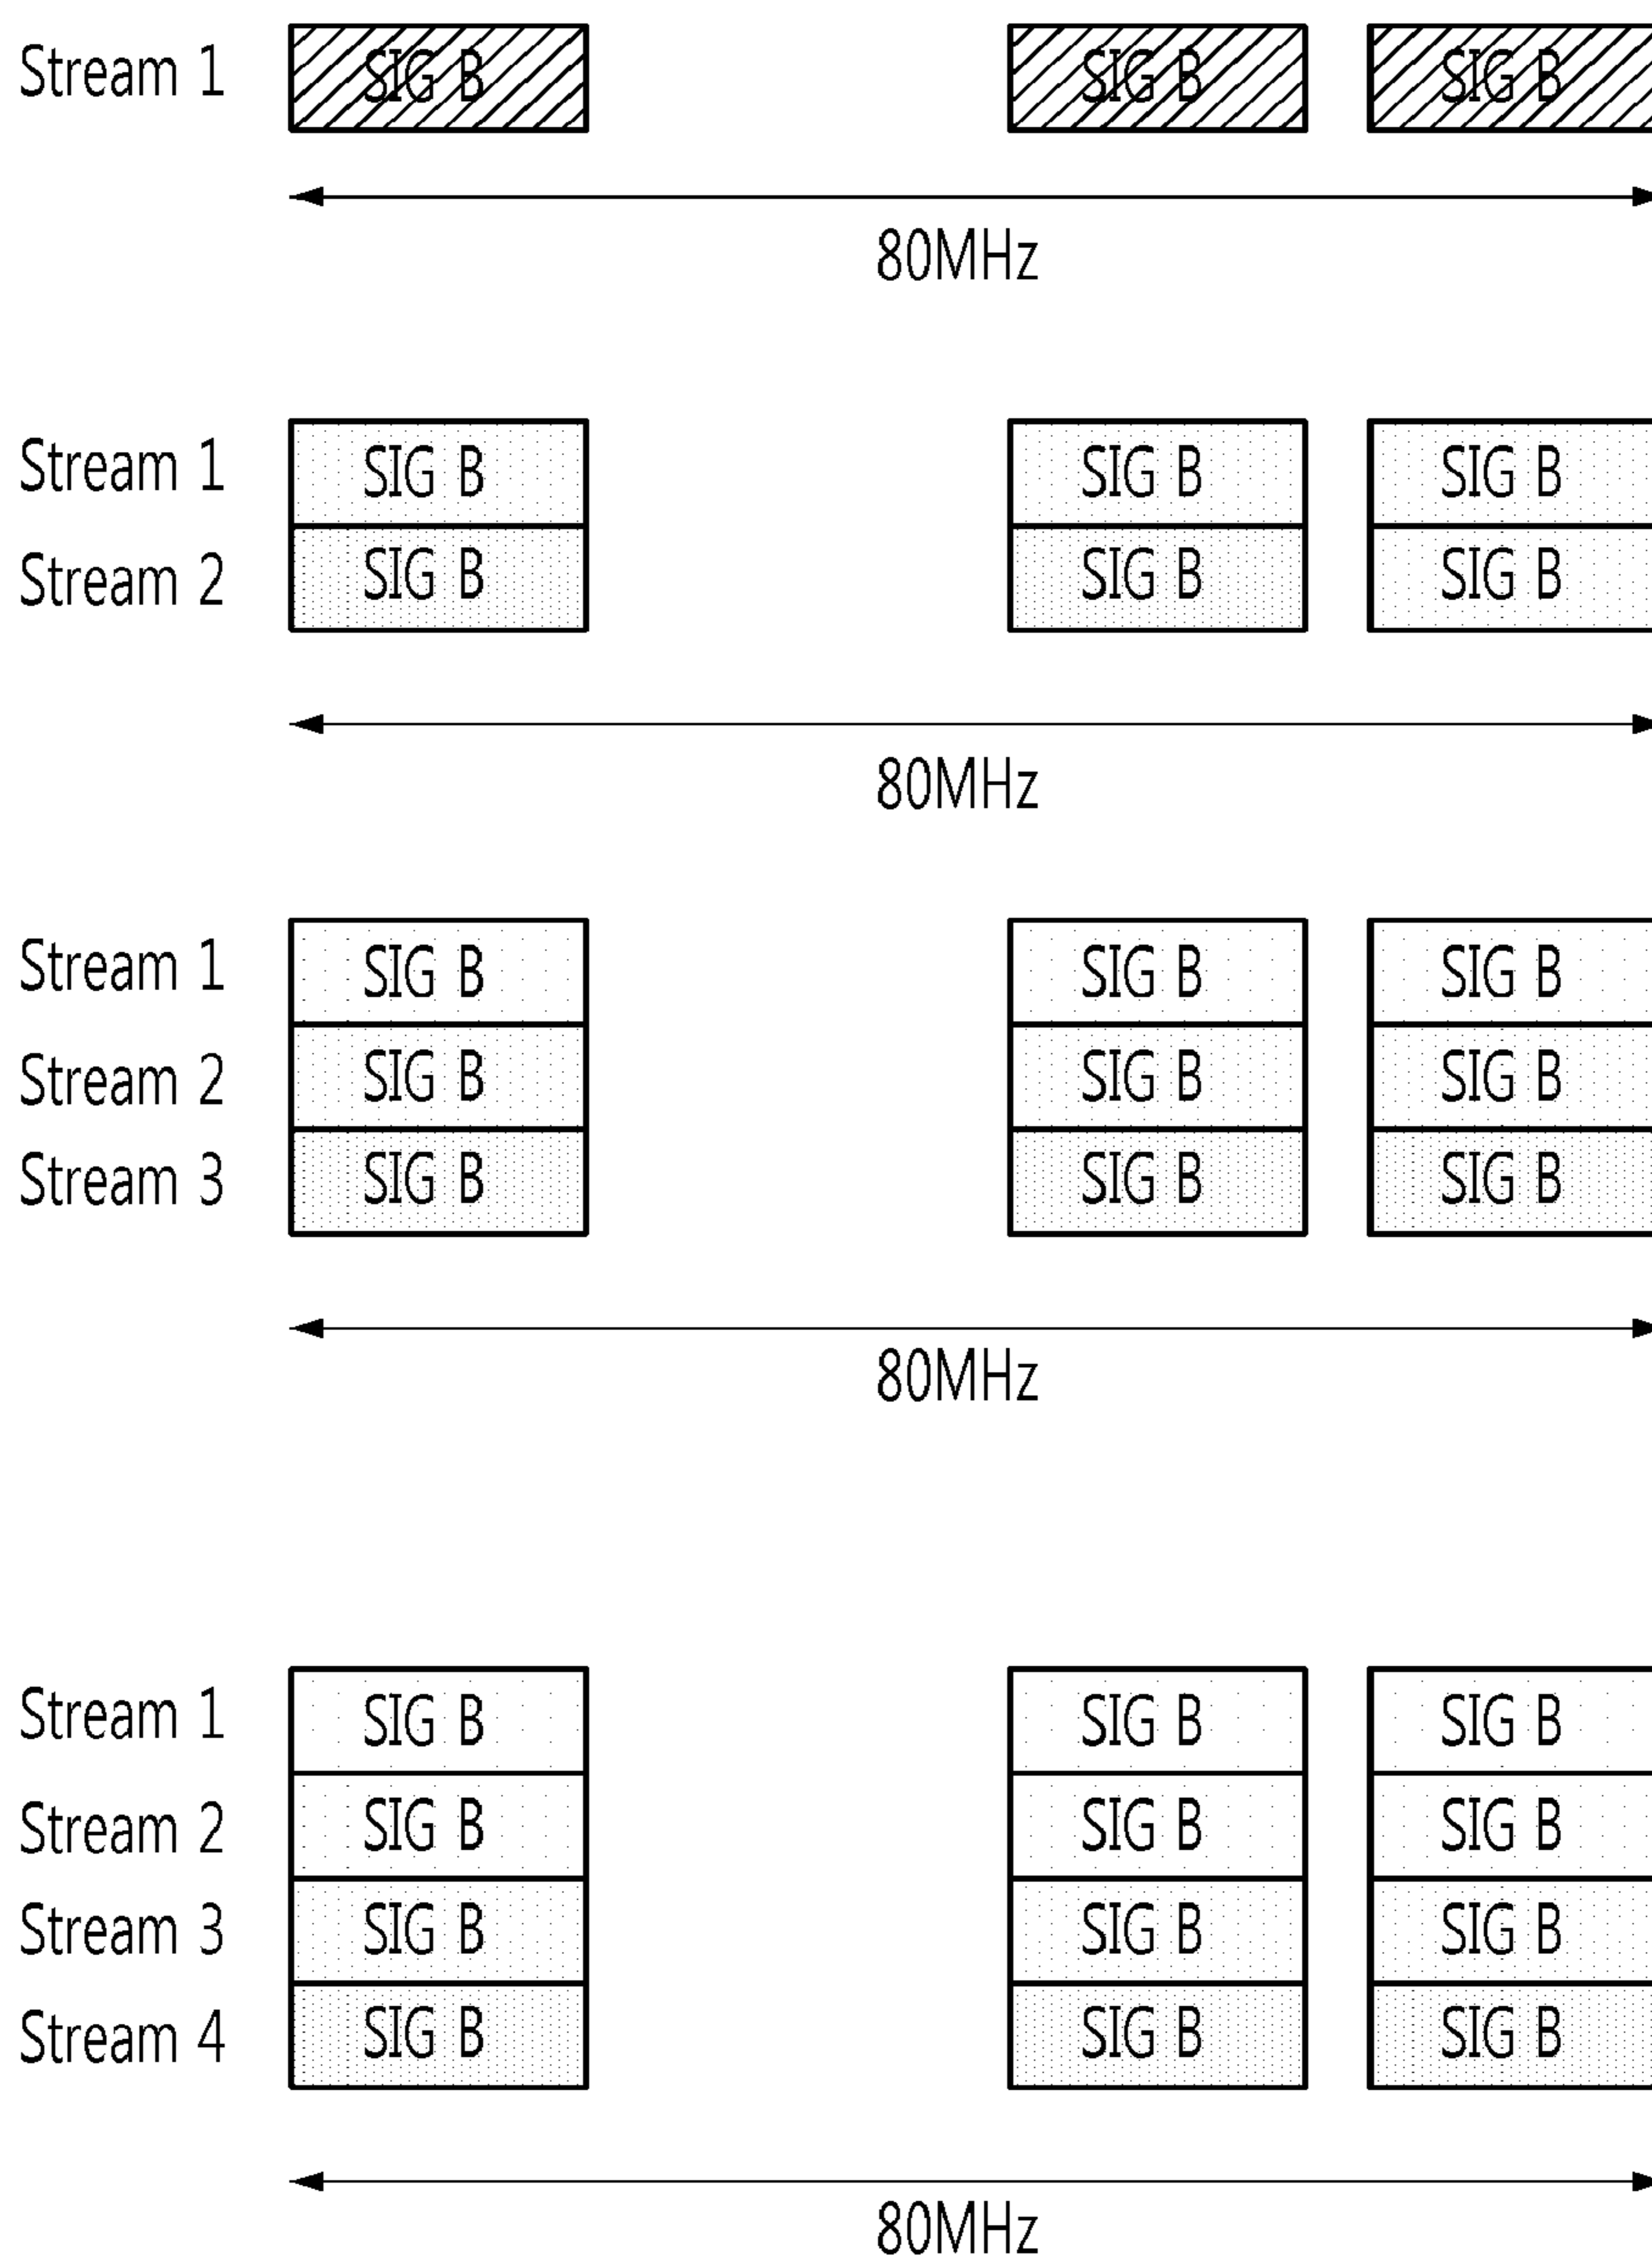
Stream 1 SIG B SIG B SIG B

80MHz

Stream 1 SIG B SIG B SIG B
Stream 2 SIG B SIG B SIG B

80MHz

Stream 1 SIG B SIG B SIG B
Stream 2 SIG B SIG B SIG B
Stream 3 SIG B SIG B SIG B

80MHz

Stream 1 SIG B SIG B SIG B
Stream 2 SIG B SIG B SIG B
Stream 3 SIG B SIG B SIG B
Stream 4 SIG B SIG B SIG B

80MHz